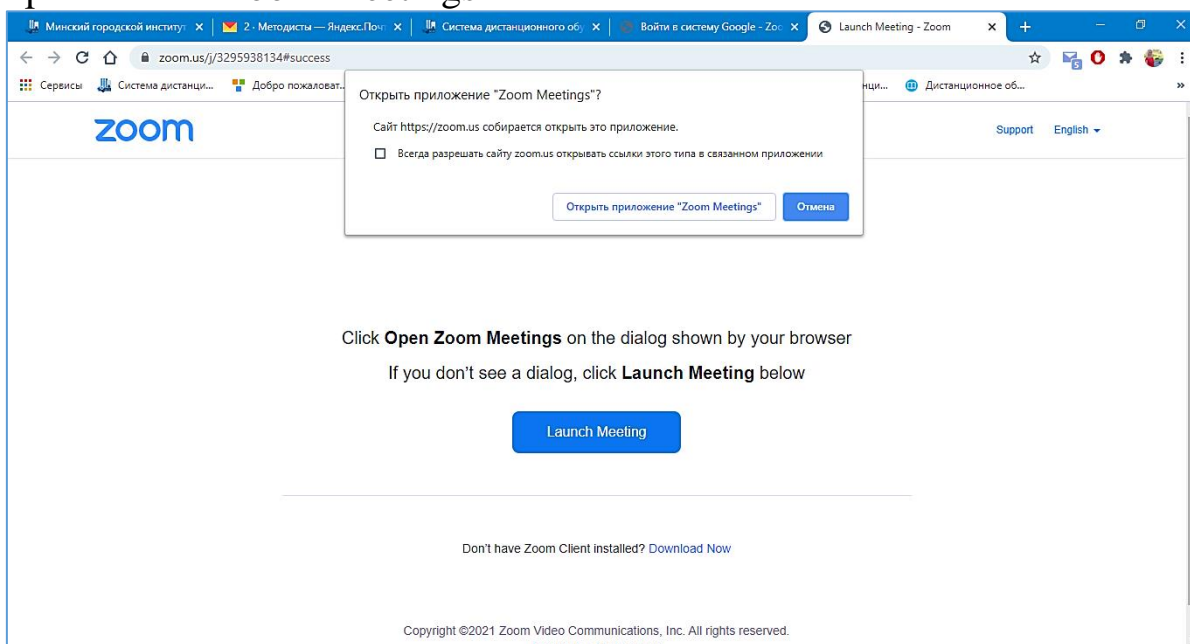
Минский городской институт | 2 - Методисты — Яндекс.Почт | Система дистанционного об | Войти в систему Google - Zoo | Launch Meeting - Zoom

zoom.us/j/3295938134#success

Сервисы | Система дистанци... | Добро пожаловат... | нци... | Дистанционное об...

zoom

Support English

Открыть приложение "Zoom Meetings"?

Сайт https://zoom.us собирается открыть это приложение.

Всегда разрешать сайту zoom.us открывать ссылки этого типа в связанном приложении

Открыть приложение "Zoom Meetings" | Отмена

Click **Open Zoom Meetings** on the dialog shown by your browser

If you don't see a dialog, click **Launch Meeting** below

Launch Meeting

Don't have Zoom Client installed? Download Now

Copyright ©2021 Zoom Video Communications, Inc. All rights reserved.